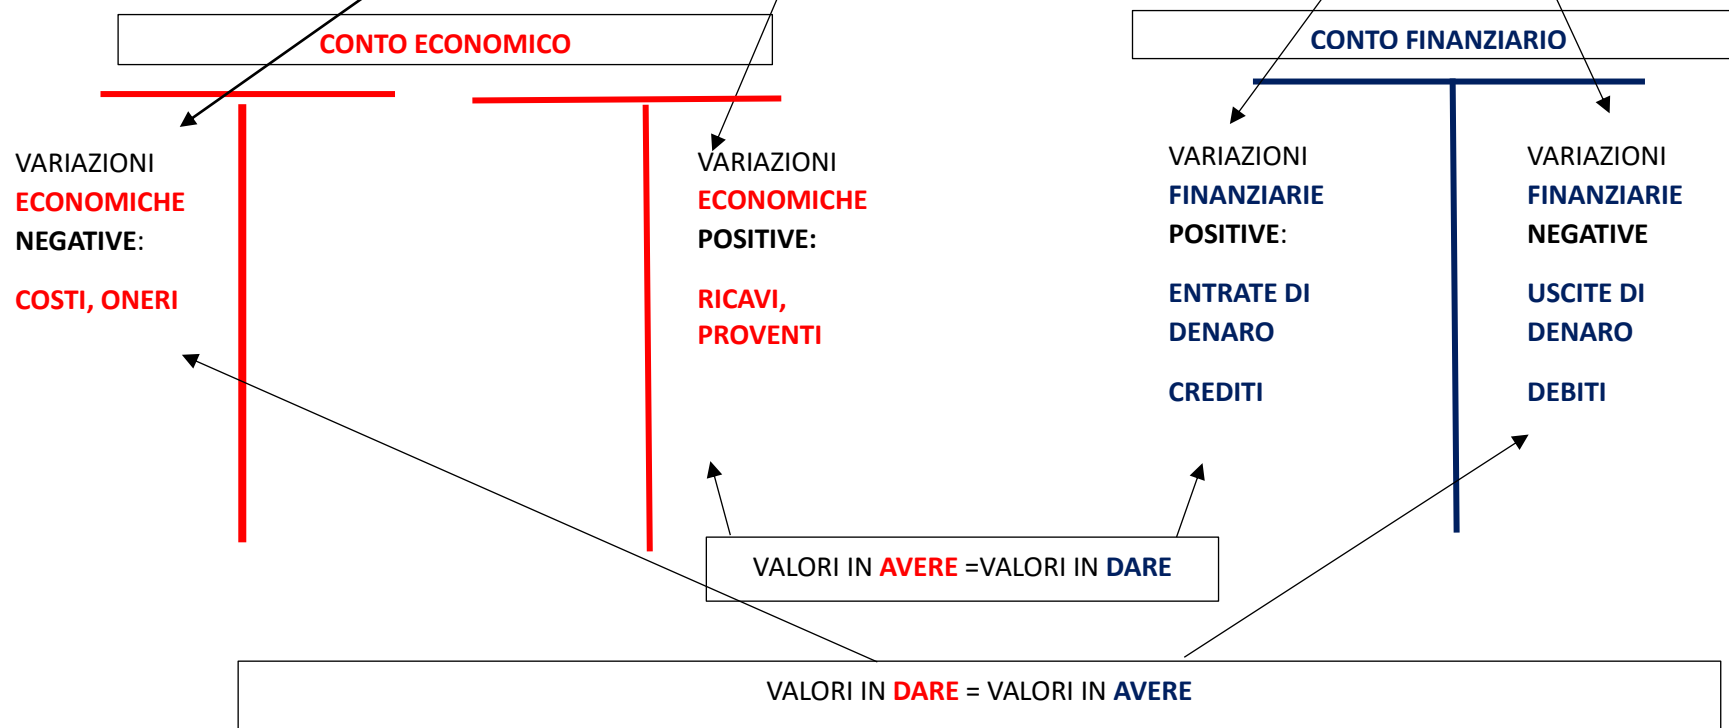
CONTO ECONOMICO

CONTO FINANZIARIO

VARIAZIONI ECONOMICHE NEGATIVE:

COSTI, ONERI

VARIAZIONI ECONOMICHE POSITIVE:

RICAVI, PROVENTI

VARIAZIONI FINANZIARIE POSITIVE:

ENTRATE DI DENARO

CREDITI

VARIAZIONI FINANZIARIE NEGATIVE

USCITE DI DENARO

DEBITI

VALORI IN AVERE =VALORI IN DARE

VALORI IN DARE = VALORI IN AVERE